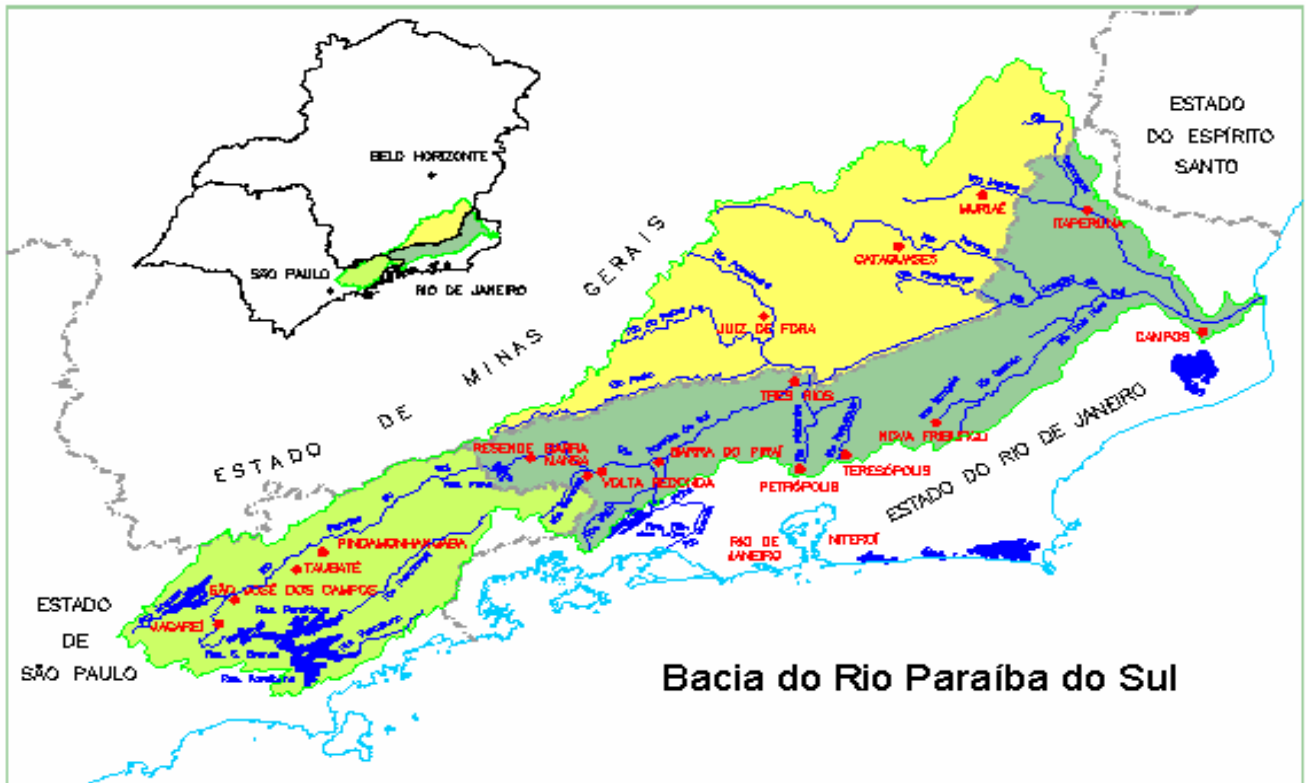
ESTADO DO ESPÍRITO SANTO

BELO HORIZONTE

SÃO PAULO

RIO DE JANEIRO

ESTADO DE MINAS GERAIS

MURIAÉ

ITAPERUNA

CATAGUASES

JUIZ DE FORA

CAMPOS

TRÊS RIOS

NOVA FRIBURGO

RESENDE BARRA MANSA

BARRA DO PIRAÍ

VOLTA REDONDA

TERESÓPOLIS

PETRÓPOLIS

ESTADO DO RIO DE JANEIRO

RIO DE JANEIRO

NITERÓI

PINDAMONHANGABA

TAUBATÉ

SÃO JOSÉ DOS CAMPOS

JACAREÍ

ESTADO DE SÃO PAULO

Bacia do Rio Paraíba do Sul